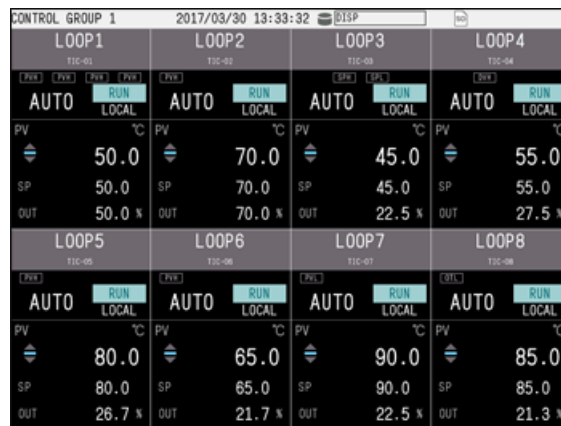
CONTROL GROUP 1 2017/03/30 13:33:32 DISP

LOOP1
TIC-01
PVH PVH PVH PVH
AUTO RUN LOCAL
PV ℃
50.0
SP 50.0
OUT 50.0 %

LOOP2
TIC-02
PVH
AUTO RUN LOCAL
PV ℃
70.0
SP 70.0
OUT 70.0 %

LOOP3
TIC-03
SPH SPL
AUTO RUN LOCAL
PV ℃
45.0
SP 45.0
OUT 22.5 %

LOOP4
TIC-04
DVH
AUTO RUN LOCAL
PV ℃
55.0
SP 55.0
OUT 27.5 %

LOOP5
TIC-05
PVH
AUTO RUN LOCAL
PV ℃
80.0
SP 80.0
OUT 26.7 %

LOOP6
TIC-06
PVH
AUTO RUN LOCAL
PV ℃
65.0
SP 65.0
OUT 21.7 %

LOOP7
TIC-07
PVL
AUTO RUN LOCAL
PV ℃
90.0
SP 90.0
OUT 22.5 %

LOOP8
TIC-08
OTL
AUTO RUN LOCAL
PV ℃
85.0
SP 85.0
OUT 21.3 %